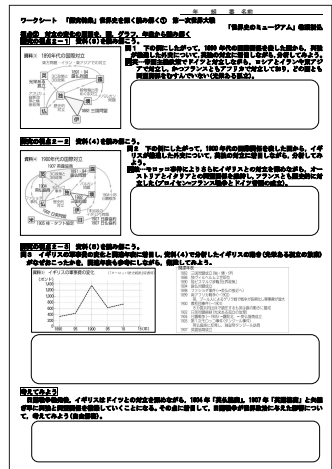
年　組　番　名前

ワークシート　「歴史総合」世界史を探く読み解く①　第一次世界大戦

「世界史のミュージアム」帝国書院

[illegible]

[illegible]　資料（3）を読み解こう。

資料③　1890年代の国際関係

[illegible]

問1　下の例にしたがって、1890年代の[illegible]を読み解き、列強が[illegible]したか、分析してみよう。
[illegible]

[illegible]　資料（4）を読み解こう。

資料④　1900年代の国際関係

1907 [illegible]

問2　下の例にしたがって、1900年代の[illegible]を読み解き、イギリスが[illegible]したか、分析してみよう。
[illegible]

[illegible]　資料（5）を読み解こう。

問3　イギリスの軍事費の推移と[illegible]に注目しながら、資料（4）で分析したイギリスの政策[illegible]がなぜおこったのか、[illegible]ながら、説明してみよう。

資料⑤　イギリスの軍事費の推移

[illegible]

1880　1890　1900　1910

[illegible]

考えてみよう

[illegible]